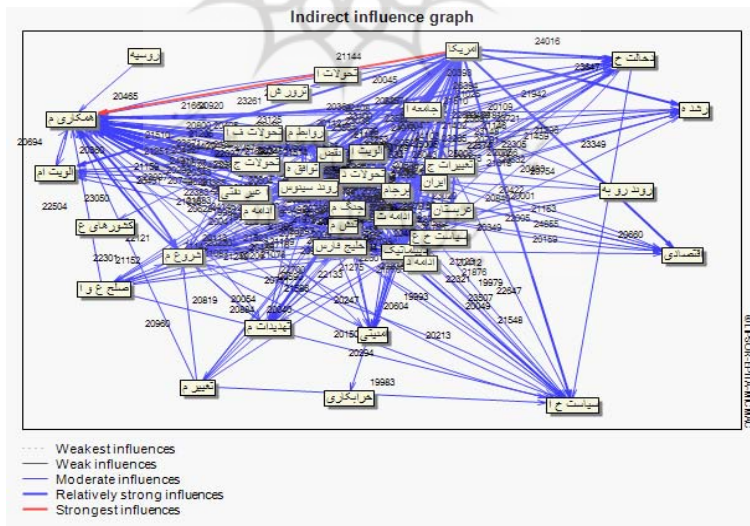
Indirect influence graph

روسیه
تحولات ا
امریکا
24016
مداخلات خ
21144
20465
20045
23647
تروریس
رشد
همکاری م
23261
جامعه ا
21942
روابط م
تحولات خ
20694
ائتلاف
تحولات ج
توافق ه
23349
تغییرات ج
الویت ام
تحولات د
نفتی
روند سیوس
روند رو به
ایران
22504
23050
ادامه م
برجام
عربستان
کشورهای ع
جنگ م
22121
20349
20669
شروع م
22301
21152
سیاست خ ع
اقتصادی
ادامه د
خلیج فارس
صلح ع و ا
20819
21876
20064
19979
22847
20960
تهدیدات م
20247
19993
22321
23807
20049
امنیتی
21548
20213
20150
20294
19983
تغییر م
خرابکاری
سیاست خ ا

Weakest influences
Weak influences
Moderate influences
Relatively strong influences
Strongest influences